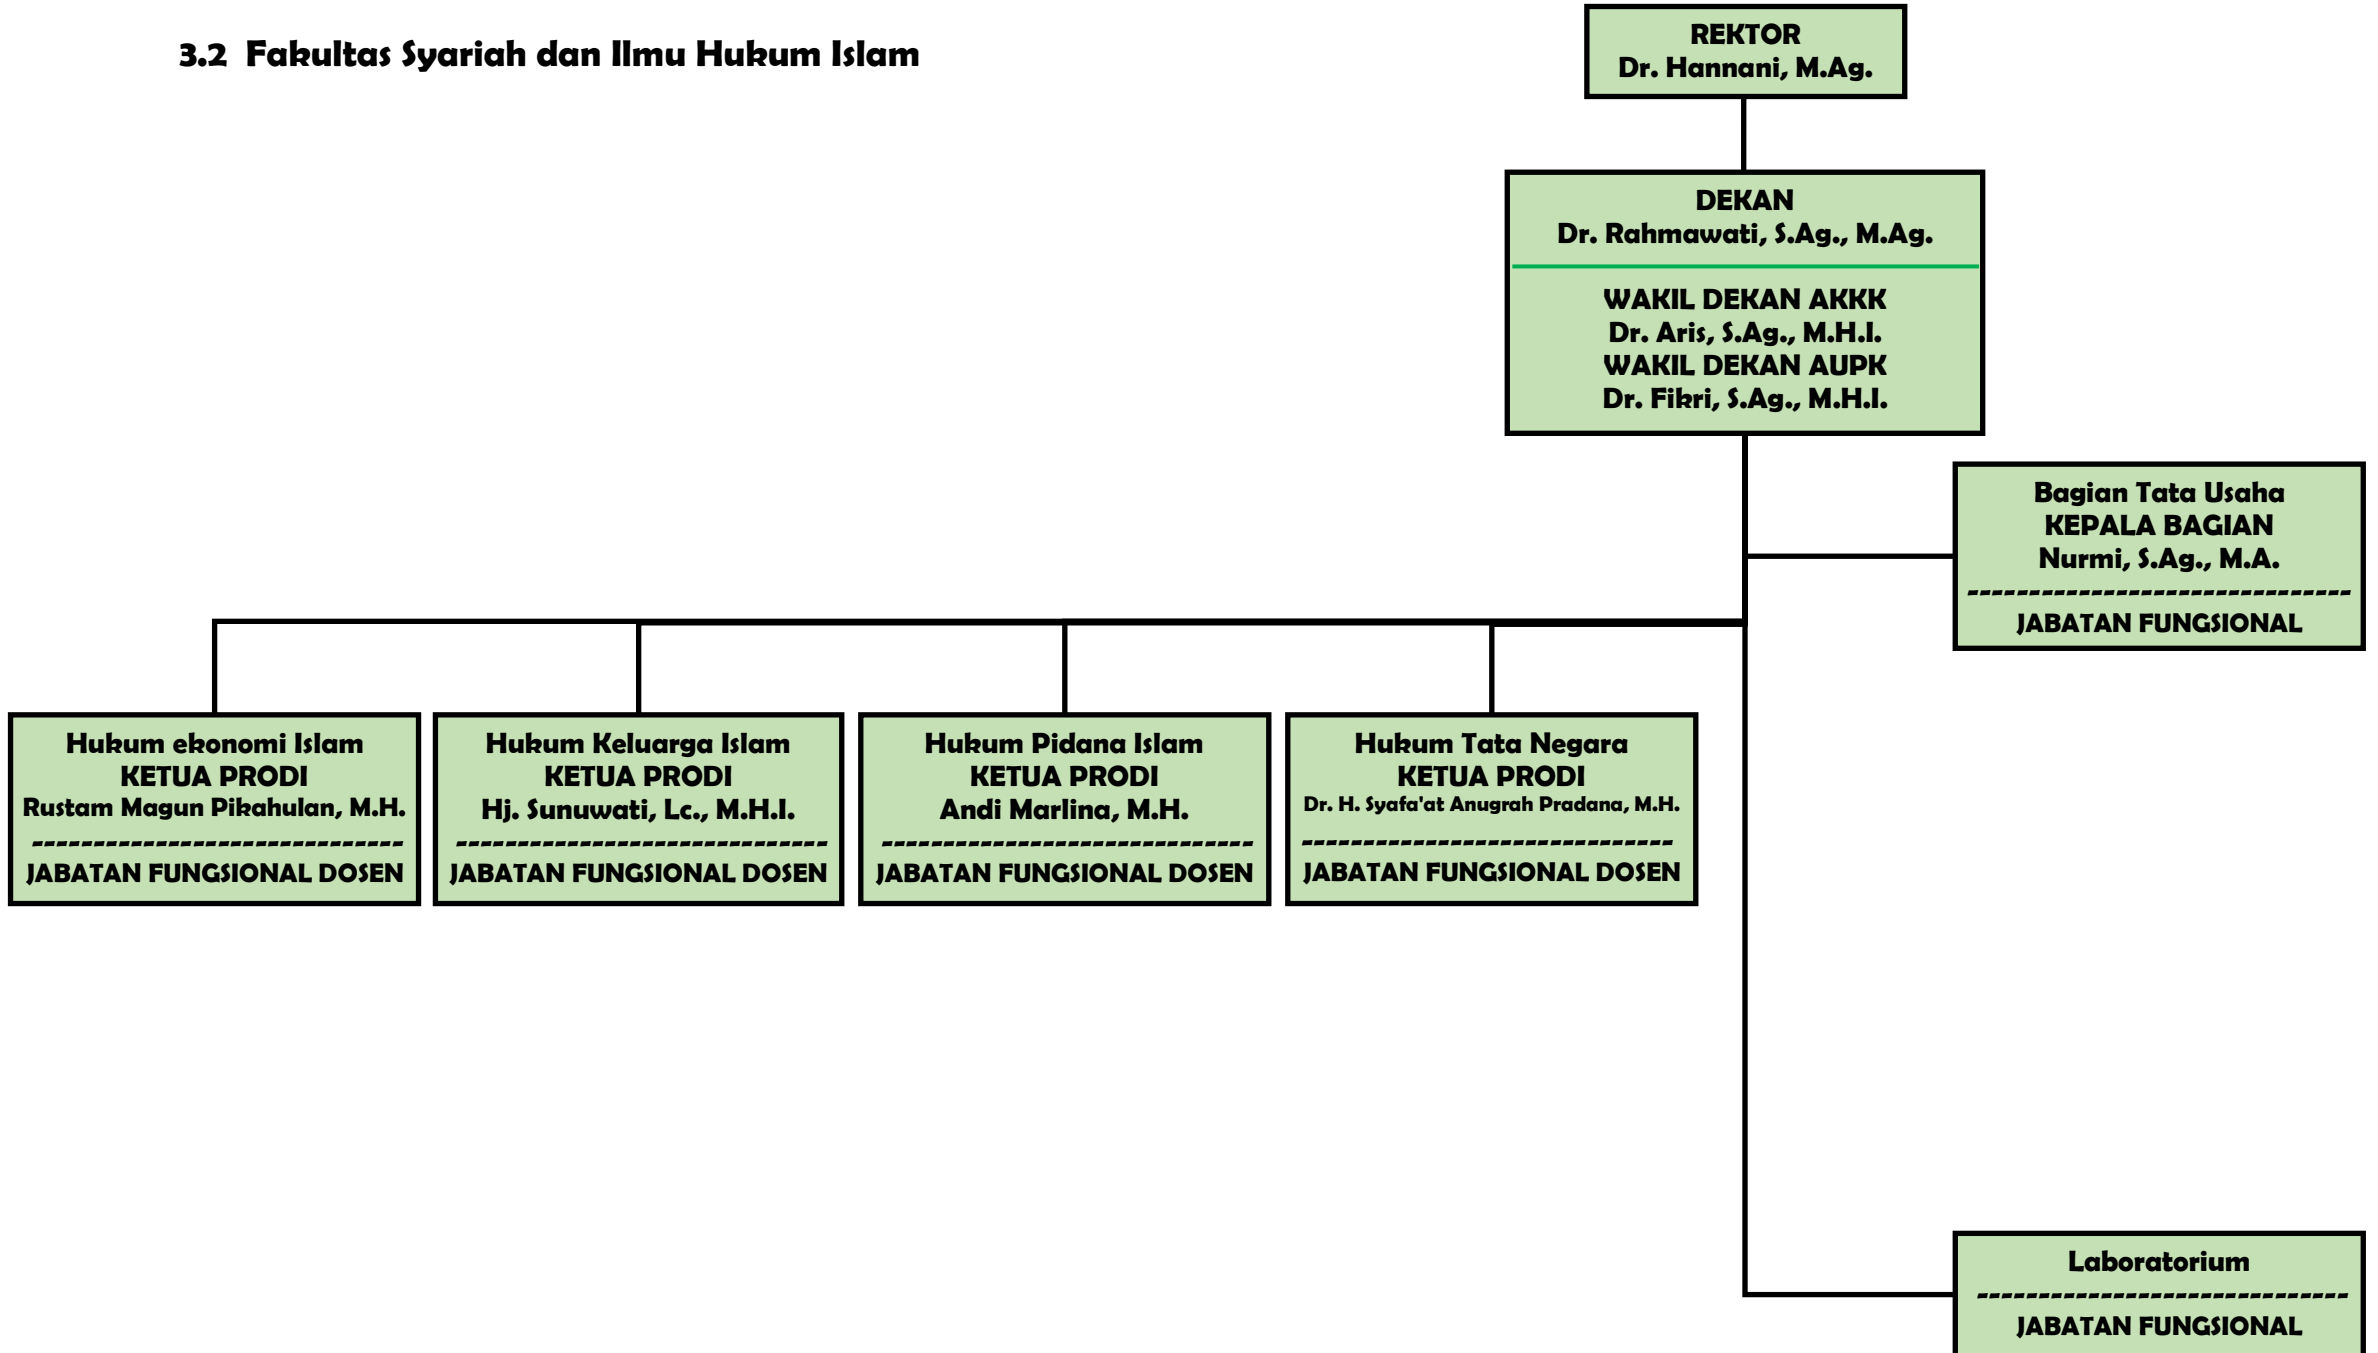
3.2 Fakultas Syariah dan Ilmu Hukum Islam

REKTOR
Dr. Hannani, M.Ag.

DEKAN
Dr. Rahmawati, S.Ag., M.Ag.

WAKIL DEKAN AKKK
Dr. Aris, S.Ag., M.H.I.
WAKIL DEKAN AUPK
Dr. Fikri, S.Ag., M.H.I.

Bagian Tata Usaha
KEPALA BAGIAN
Nurmi, S.Ag., M.A.
-------------------------------
JABATAN FUNGSIONAL

Hukum ekonomi Islam
KETUA PRODI
Rustam Magun Pikahulan, M.H.
-------------------------------
JABATAN FUNGSIONAL DOSEN

Hukum Keluarga Islam
KETUA PRODI
Hj. Sunuwati, Lc., M.H.I.
-------------------------------
JABATAN FUNGSIONAL DOSEN

Hukum Pidana Islam
KETUA PRODI
Andi Marlina, M.H.
-------------------------------
JABATAN FUNGSIONAL DOSEN

Hukum Tata Negara
KETUA PRODI
Dr. H. Syafa'at Anugrah Pradana, M.H.
-------------------------------
JABATAN FUNGSIONAL DOSEN

Laboratorium
-------------------------------
JABATAN FUNGSIONAL